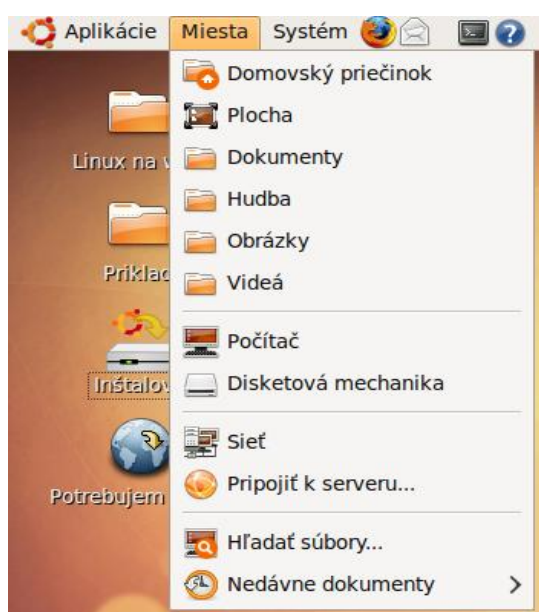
Aplikácie Miesta Systém

Domovský priečinok
Plocha
Dokumenty
Hudba
Obrázky
Videá
Počítač
Disketová mechanika
Sieť
Pripojiť k serveru...
Hľadať súbory...
Nedávne dokumenty >

Linux na v
Príklad
Inštalov
Potrebujem